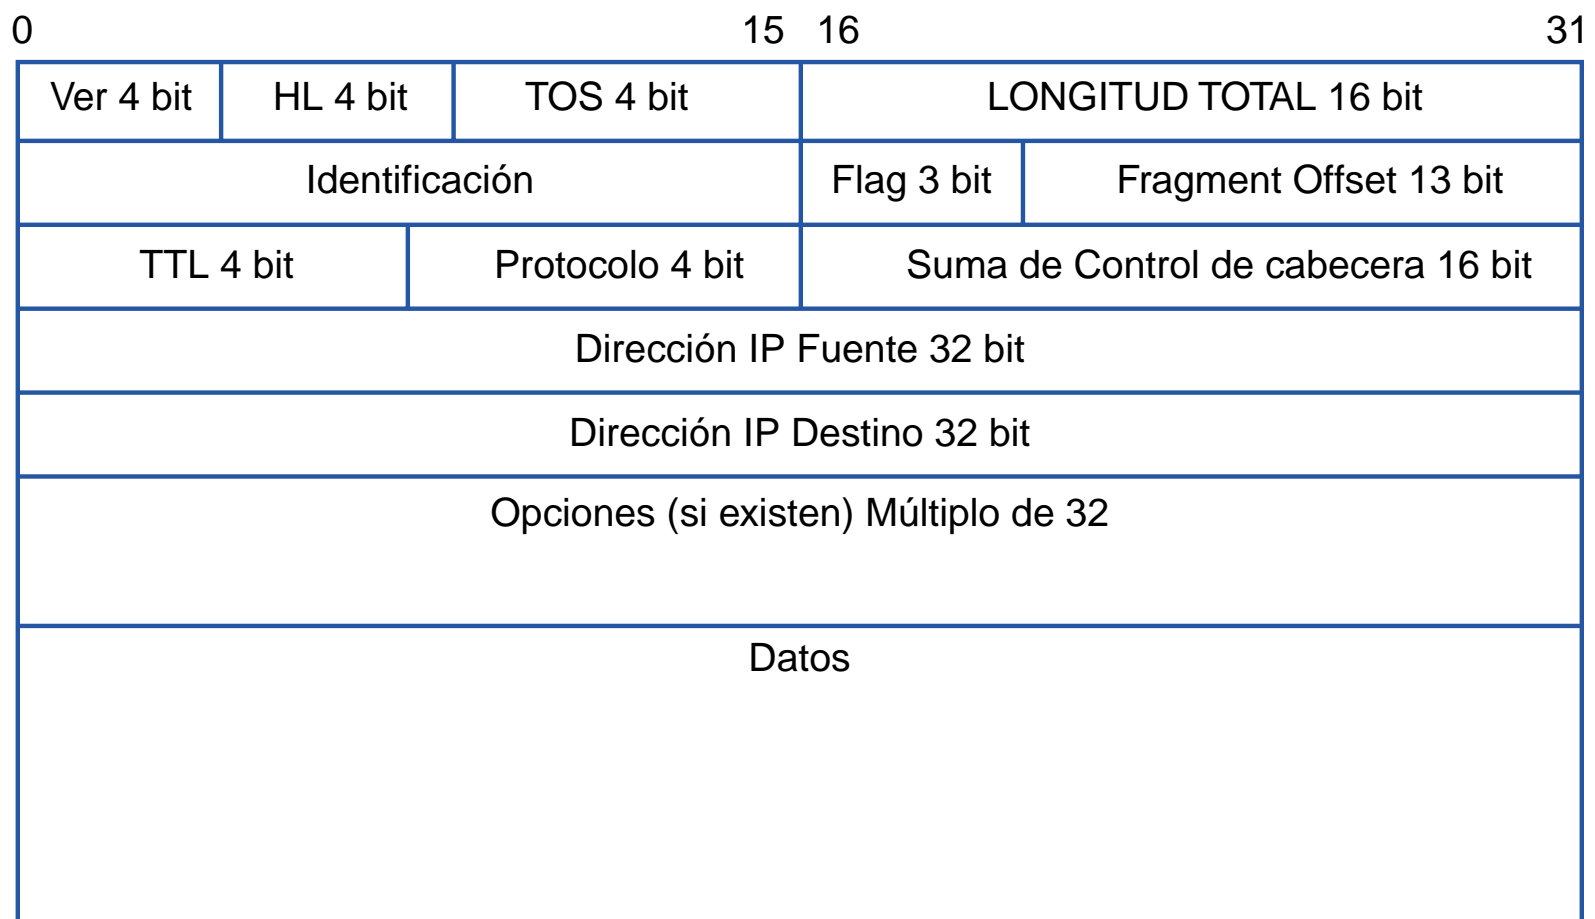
0 15 16 31

Ver 4 bit | HL 4 bit | TOS 4 bit | LONGITUD TOTAL 16 bit

Identificación | Flag 3 bit | Fragment Offset 13 bit

TTL 4 bit | Protocolo 4 bit | Suma de Control de cabecera 16 bit

Dirección IP Fuente 32 bit

Dirección IP Destino 32 bit

Opciones (si existen) Múltiplo de 32

Datos